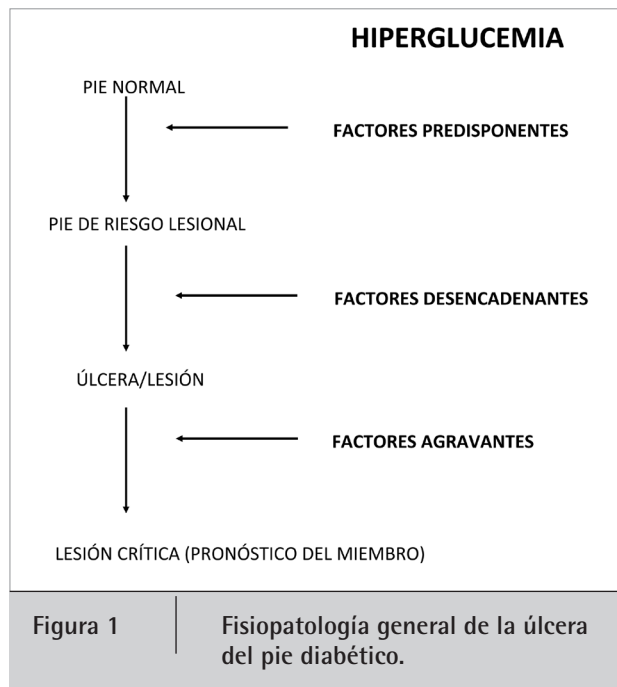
HIPERGLUCEMIA

PIE NORMAL

FACTORES PREDISPONENTES

PIE DE RIESGO LESIONAL

FACTORES DESENCADENANTES

ÚLCERA/LESIÓN

FACTORES AGRAVANTES

LESIÓN CRÍTICA (PRONÓSTICO DEL MIEMBRO)

Figura 1

Fisiopatología general de la úlcera del pie diabético.